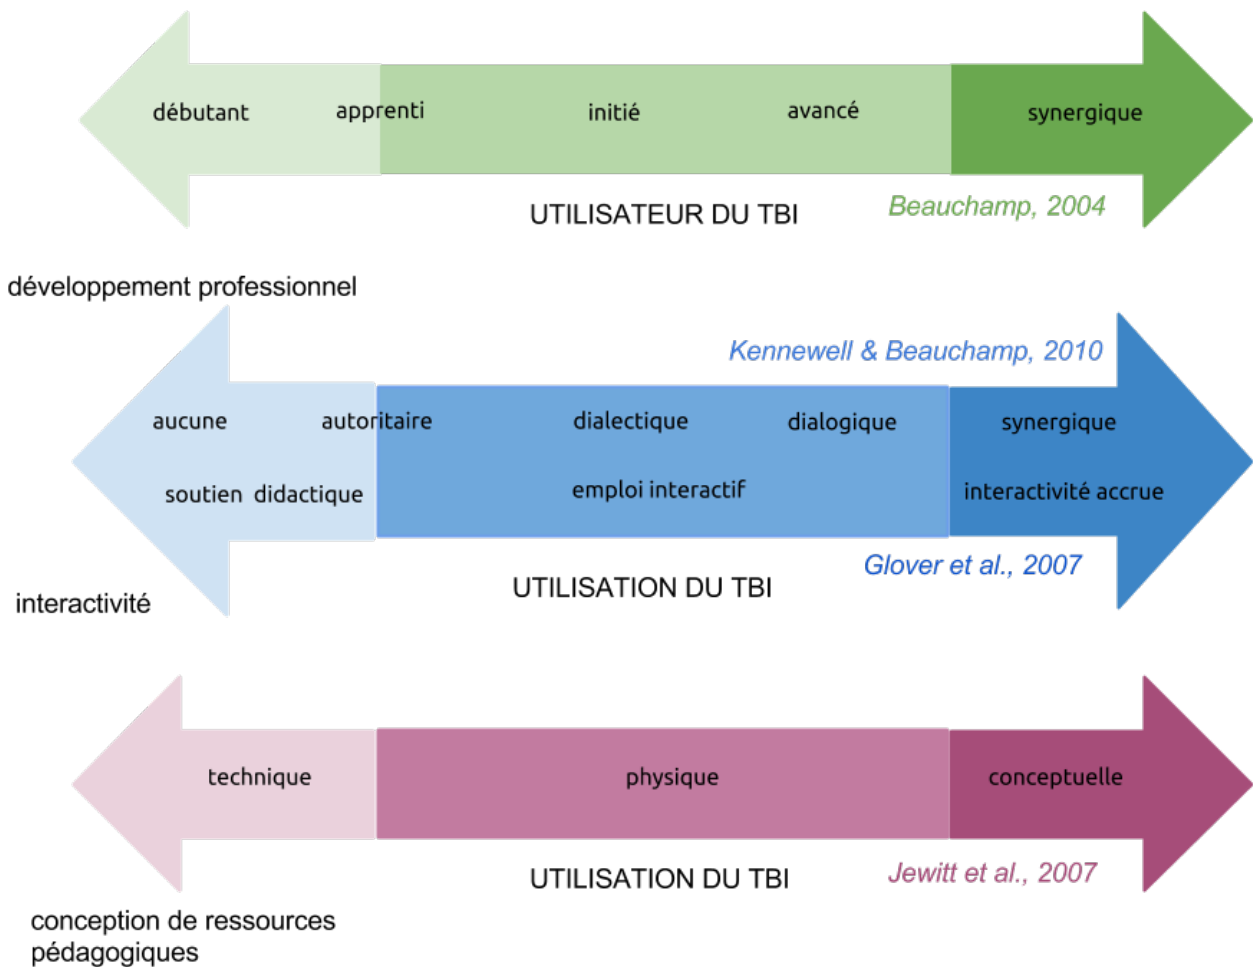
débutant apprenti initié avancé synergique

UTILISATEUR DU TBI

Beauchamp, 2004

développement professionnel

Kennewell & Beauchamp, 2010

aucune autoritaire dialectique dialogique synergique

soutien didactique emploi interactif interactivité accrue

Glover et al., 2007

UTILISATION DU TBI

interactivité

technique physique conceptuelle

UTILISATION DU TBI

Jewitt et al., 2007

conception de ressources pédagogiques